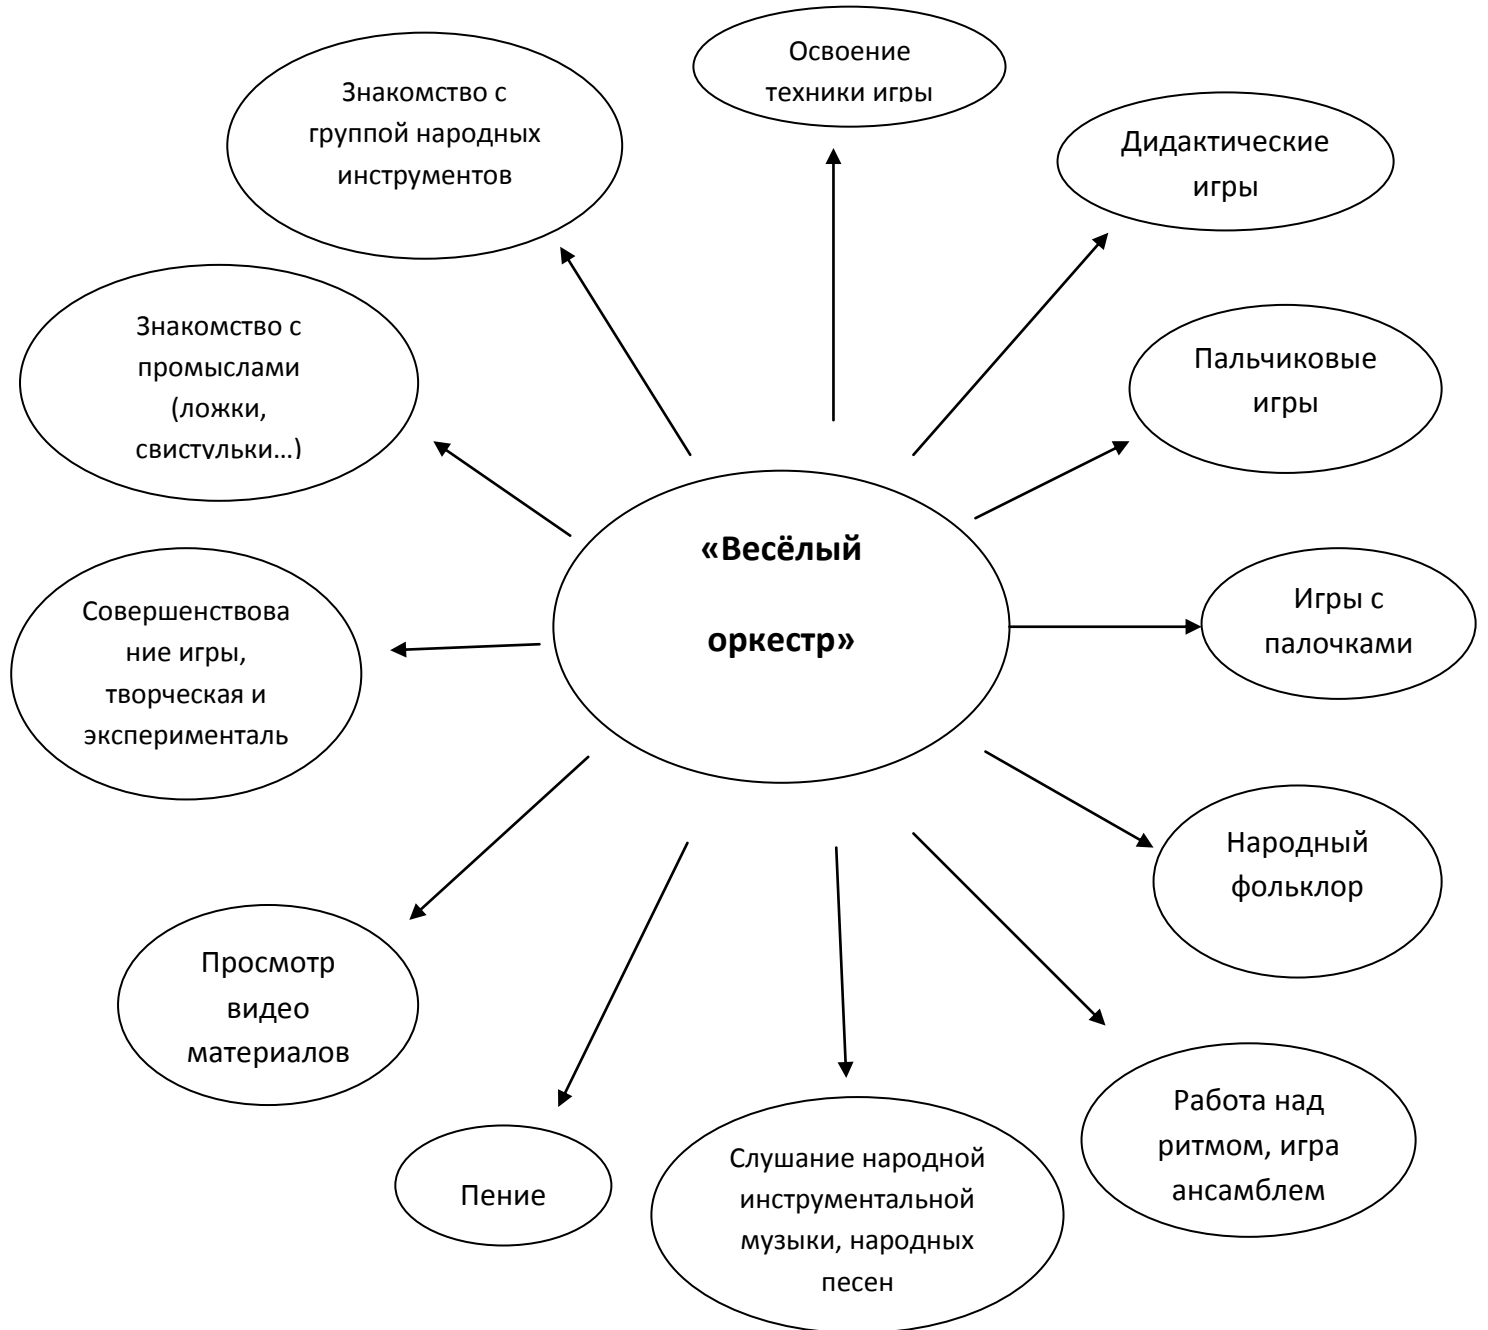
«Весёлый оркестр»

Освоение техники игры

Знакомство с группой народных инструментов

Дидактические игры

Знакомство с промыслами (ложки, свистульки…)

Пальчиковые игры

Совершенствование игры, творческая и эксперименталь

Игры с палочками

Народный фольклор

Просмотр видео материалов

Работа над ритмом, игра ансамблем

Пение

Слушание народной инструментальной музыки, народных песен